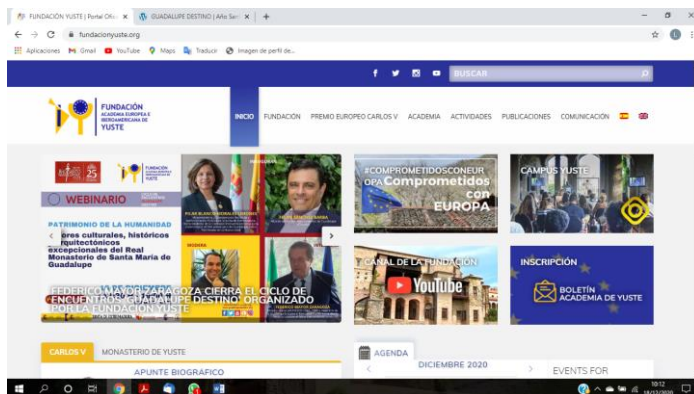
FUNDACIÓN YUSTE | Portal Ofic ×
GUADALUPE DESTINO | Año San ×
+
fundacionyuste.org
Aplicaciones Gmail YouTube Maps Traducir Imagen de perfil de...

f BUSCAR

FUNDACIÓN
ACADEMIA EUROPEA E IBEROAMERICANA DE
YUSTE

INICIO FUNDACIÓN PREMIO EUROPEO CARLOS V ACADEMIA ACTIVIDADES PUBLICACIONES COMUNICACIÓN

25
FUNDACIÓN
WEBINARIO
PATRIMONIO DE LA HUMANIDAD
Bienes culturales, históricos y arquitectónicos excepcionales del Real Monasterio de Santa María de Guadalupe
FEDERICO MAYOR ZARAGOZA CIERRA EL CICLO DE ENCUENTROS 'GUADALUPE DESTINO' ORGANIZADO POR LA FUNDACIÓN YUSTE

#COMPROMETIDOSCONEUROPA
Comprometidos con EUROPA

CAMPUS YUSTE

CANAL DE LA FUNDACIÓN
YouTube

INSCRIPCIÓN
BOLETÍN ACADEMIA DE YUSTE

CARLOS V MONASTERIO DE YUSTE
APUNTE BIOGRÁFICO

AGENDA
DICIEMBRE 2020
EVENTS FOR

10:12
18/12/2020